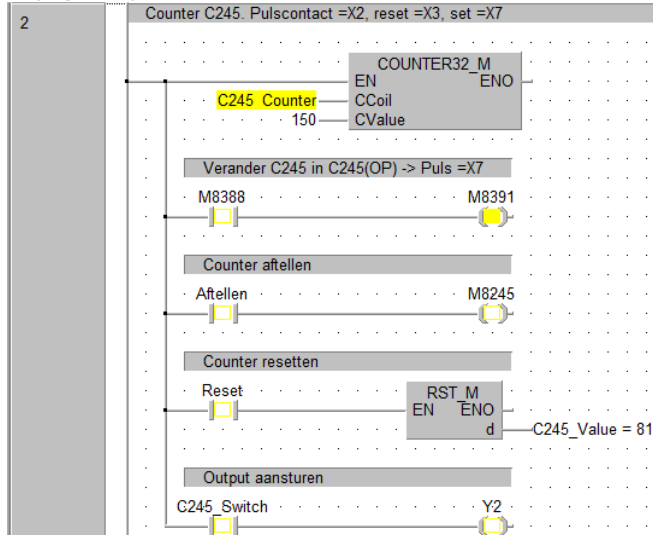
2

Counter C245. Pulscontact =X2, reset =X3, set =X7

COUNTER32_M
EN
ENO
C245_Counter
CCoil
150
CValue

Verander C245 in C245(OP) -> Puls =X7

M8388
M8391

Counter aftellen

Aftellen
M8245

Counter resetten

Reset
RST_M
EN
ENO
d
C245_Value = 81

Output aansturen

C245_Switch
Y2